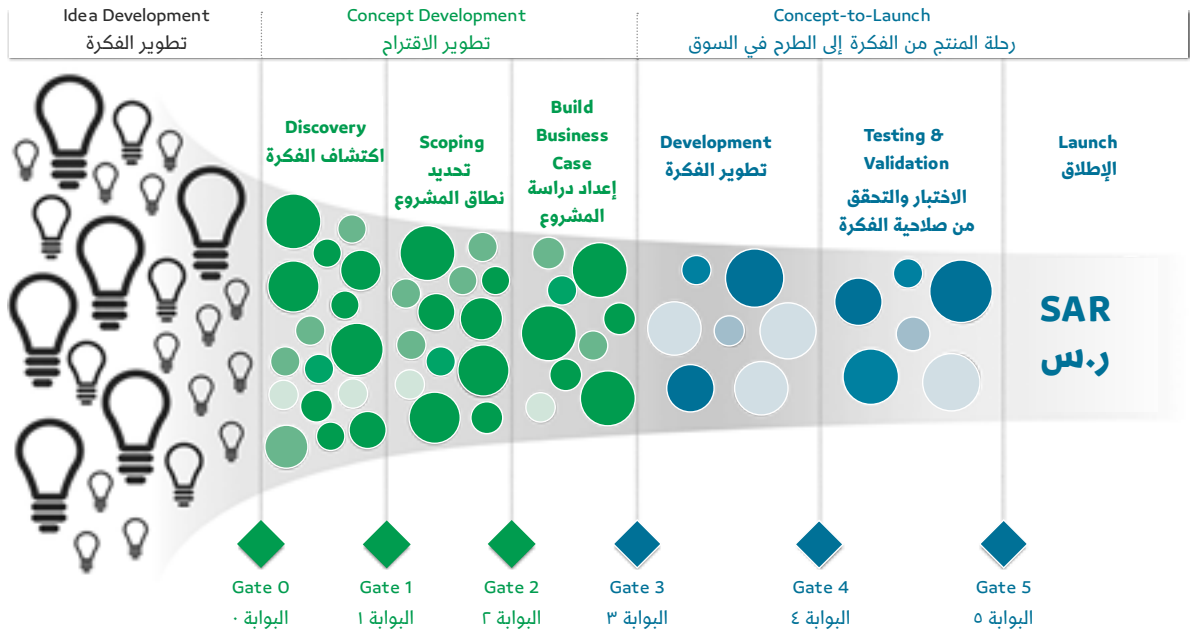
Idea Development
تطوير الفكرة

Concept Development
تطوير الاقتراح

Concept-to-Launch
رحلة المنتج من الفكرة إلى الطرح في السوق

Discovery
اكتشاف الفكرة

Scoping
تحديد
نطاق المشروع

Build Business Case
إعداد دراسة المشروع

Development
تطوير الفكرة

Testing & Validation
الاختبار والتحقق من صلاحية الفكرة

Launch
الإطلاق

SAR
ر.س

Gate 0
البوابة ٠

Gate 1
البوابة ١

Gate 2
البوابة ٢

Gate 3
البوابة ٣

Gate 4
البوابة ٤

Gate 5
البوابة ٥